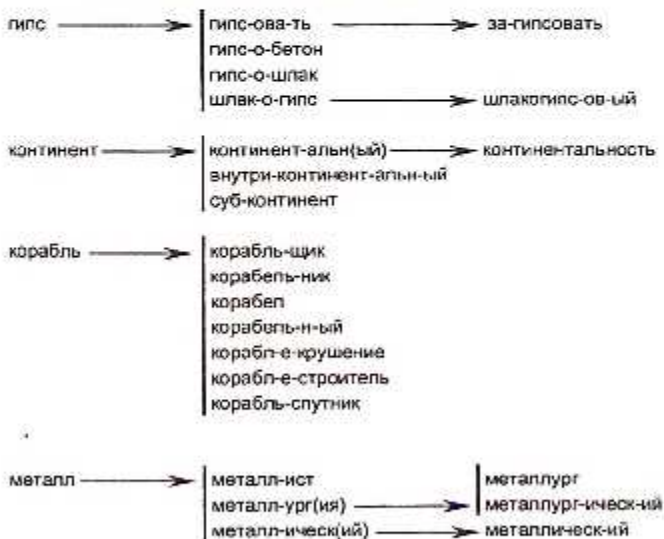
гипс → гипс-ова-ть → за-гипсовать
гипс-о-бетон
гипс-о-шлак
шлак-о-гипс → шлакогипс-ов-ый

континент → континент-альн(ый) → континентальность
внутри-континент-альн-ый
суб-континент

корабль → корабль-щик
корабель-ник
корабел
корабель-н-ый
корабл-е-крушение
корабл-е-строитель
корабль-спутник

металл → металл-ист
металл-ург(ия) → металлург
металлург-ическ-ий
металл-ическ(ий) → металлическ-ий